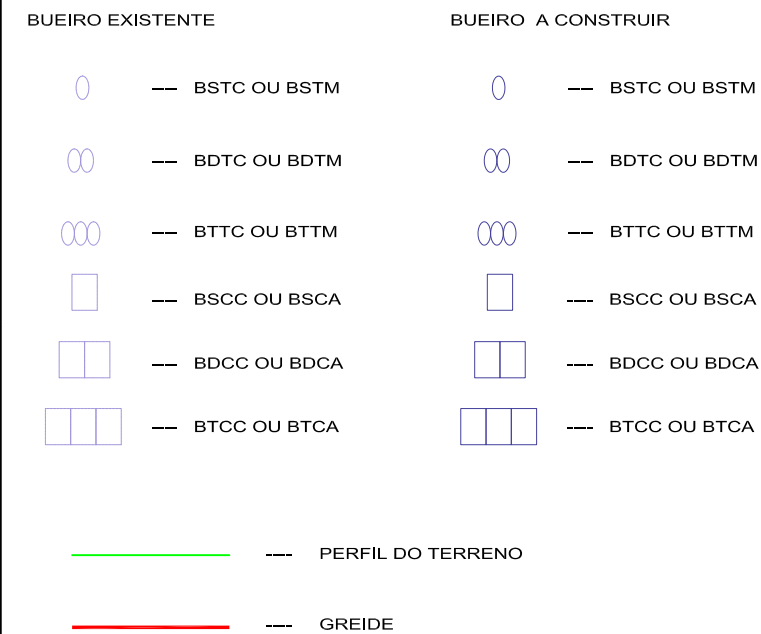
BUEIRO EXISTENTE

--- BSTC OU BSTM

--- BDTC OU BDTM

--- BTTC OU BTTM

--- BSCC OU BSCA

--- BDCC OU BDCA

--- BTCC OU BTCA

BUEIRO A CONSTRUIR

--- BSTC OU BSTM

--- BDTC OU BDTM

--- BTTC OU BTTM

--- BSCC OU BSCA

--- BDCC OU BDCA

--- BTCC OU BTCA

--- PERFIL DO TERRENO

--- GREIDE